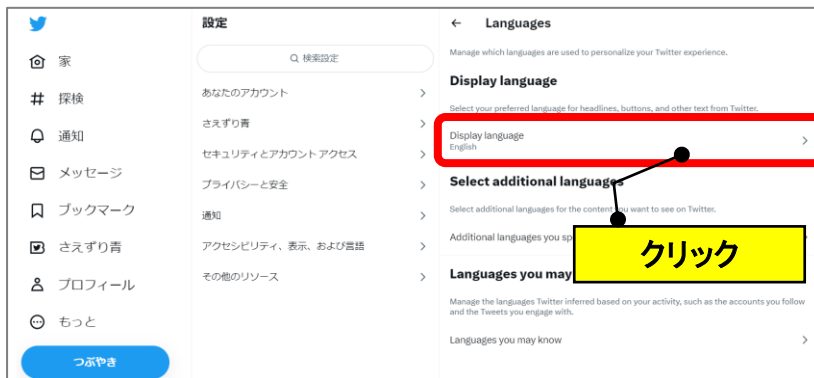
家

探検

通知

メッセージ

ブックマーク

さえずり青

プロフィール

もっと

つぶやき

設定

検索設定

あなたのアカウント

さえずり青

セキュリティとアカウント アクセス

プライバシーと安全

通知

アクセシビリティ、表示、および言語

その他のリソース

← Languages

Manage which languages are used to personalize your Twitter experience.

Display language

Select your preferred language for headlines, buttons, and other text from Twitter.

Display language
English

Select additional languages

Select additional languages for the content you want to see on Twitter.

Additional languages you sp

クリック

Languages you may

Manage the languages Twitter inferred based on your activity, such as the accounts you follow and the Tweets you engage with.

Languages you may know